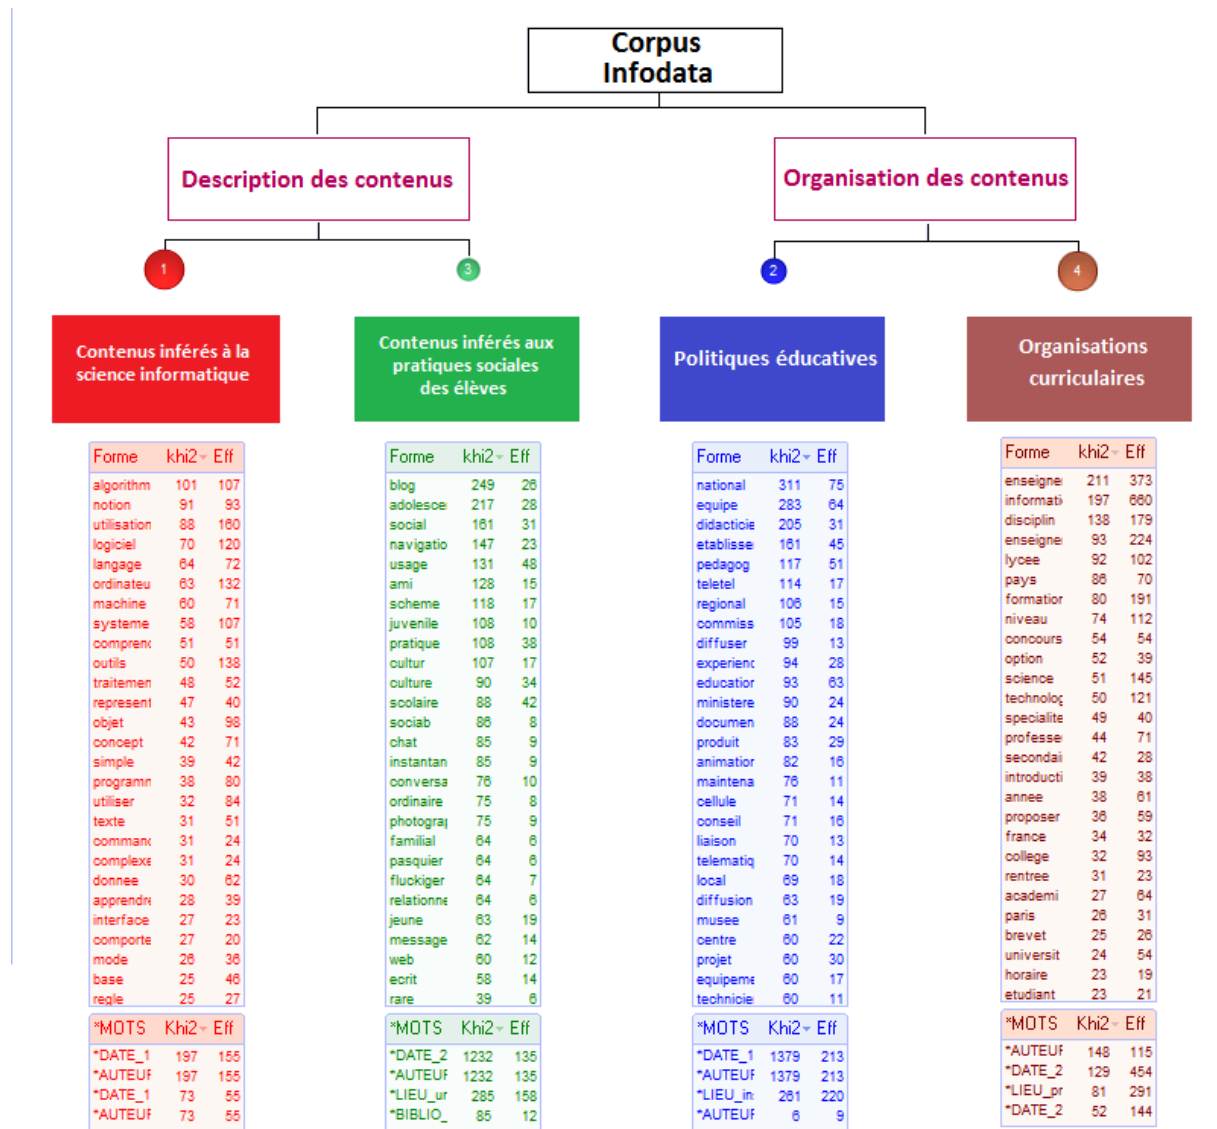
Corpus Infodata

Description des contenus

Organisation des contenus

1

3

2

4

Contenus inférés à la science informatique

| Forme | khi2 | Eff |
|---|---|---|
| algorithm | 101 | 107 |
| notion | 91 | 93 |
| utilisation | 88 | 160 |
| logiciel | 70 | 120 |
| langage | 64 | 72 |
| ordinateu | 63 | 132 |
| machine | 60 | 71 |
| systeme | 58 | 107 |
| comprenc | 51 | 51 |
| outils | 50 | 138 |
| traitemen | 48 | 52 |
| represent | 47 | 40 |
| objet | 43 | 98 |
| concept | 42 | 71 |
| simple | 39 | 42 |
| programn | 38 | 80 |
| utiliser | 32 | 84 |
| texte | 31 | 51 |
| commanc | 31 | 24 |
| complexe | 31 | 24 |
| donnee | 30 | 62 |
| apprendre | 28 | 39 |
| interface | 27 | 23 |
| comporte | 27 | 20 |
| mode | 26 | 36 |
| base | 25 | 46 |
| regle | 25 | 27 |

| *MOTS | Khi2 | Eff |
|---|---|---|
| *DATE_1 | 197 | 155 |
| *AUTEUF | 197 | 155 |
| *DATE_1 | 73 | 55 |
| *AUTEUF | 73 | 55 |

Contenus inférés aux pratiques sociales des élèves

| Forme | khi2 | Eff |
|---|---|---|
| blog | 249 | 26 |
| adolesce | 217 | 28 |
| social | 161 | 31 |
| navigatio | 147 | 23 |
| usage | 131 | 48 |
| ami | 128 | 15 |
| scheme | 118 | 17 |
| juvenile | 108 | 10 |
| pratique | 108 | 38 |
| cultur | 107 | 17 |
| culture | 90 | 34 |
| scolaire | 88 | 42 |
| sociab | 86 | 8 |
| chat | 85 | 9 |
| instantan | 85 | 9 |
| conversa | 76 | 10 |
| ordinaire | 75 | 8 |
| photogra | 75 | 9 |
| familial | 64 | 6 |
| pasquier | 64 | 6 |
| fluckiger | 64 | 7 |
| relationne | 64 | 6 |
| jeune | 63 | 19 |
| message | 62 | 14 |
| web | 60 | 12 |
| ecrit | 58 | 14 |
| rare | 39 | 6 |

| *MOTS | Khi2 | Eff |
|---|---|---|
| *DATE_2 | 1232 | 135 |
| *AUTEUF | 1232 | 135 |
| *LIEU_ur | 285 | 158 |
| *BIBLIO_ | 85 | 12 |

Politiques éducatives

| Forme | khi2 | Eff |
|---|---|---|
| national | 311 | 75 |
| equipe | 283 | 64 |
| didacticie | 205 | 31 |
| etablisse | 161 | 45 |
| pedagog | 117 | 51 |
| teletel | 114 | 17 |
| regional | 106 | 15 |
| commiss | 105 | 18 |
| diffuser | 99 | 13 |
| experienc | 94 | 28 |
| educatior | 93 | 63 |
| ministere | 90 | 24 |
| documen | 88 | 24 |
| produit | 83 | 29 |
| animatior | 82 | 16 |
| maintena | 76 | 11 |
| cellule | 71 | 14 |
| conseil | 71 | 16 |
| liaison | 70 | 13 |
| telematiq | 70 | 14 |
| local | 69 | 18 |
| diffusion | 63 | 19 |
| musee | 61 | 9 |
| centre | 60 | 22 |
| projet | 60 | 30 |
| equipeme | 60 | 17 |
| technicie | 60 | 11 |

| *MOTS | Khi2 | Eff |
|---|---|---|
| *DATE_1 | 1379 | 213 |
| *AUTEUF | 1379 | 213 |
| *LIEU_in | 261 | 220 |
| *AUTEUF | 6 | 9 |

Organisations curriculaires

| Forme | khi2 | Eff |
|---|---|---|
| enseigne | 211 | 373 |
| informati | 197 | 660 |
| disciplin | 138 | 179 |
| enseigne | 93 | 224 |
| lycee | 92 | 102 |
| pays | 86 | 70 |
| formatior | 80 | 191 |
| niveau | 74 | 112 |
| concours | 54 | 54 |
| option | 52 | 39 |
| science | 51 | 145 |
| technolog | 50 | 121 |
| specialite | 49 | 40 |
| professe | 44 | 71 |
| secondai | 42 | 28 |
| introducti | 39 | 38 |
| annee | 38 | 61 |
| proposer | 36 | 59 |
| france | 34 | 32 |
| college | 32 | 93 |
| rentree | 31 | 23 |
| academi | 27 | 64 |
| paris | 26 | 31 |
| brevet | 25 | 26 |
| universit | 24 | 54 |
| horaire | 23 | 19 |
| etudiant | 23 | 21 |

| *MOTS | Khi2 | Eff |
|---|---|---|
| *AUTEUF | 148 | 115 |
| *DATE_2 | 129 | 454 |
| *LIEU_pr | 81 | 291 |
| *DATE_2 | 52 | 144 |